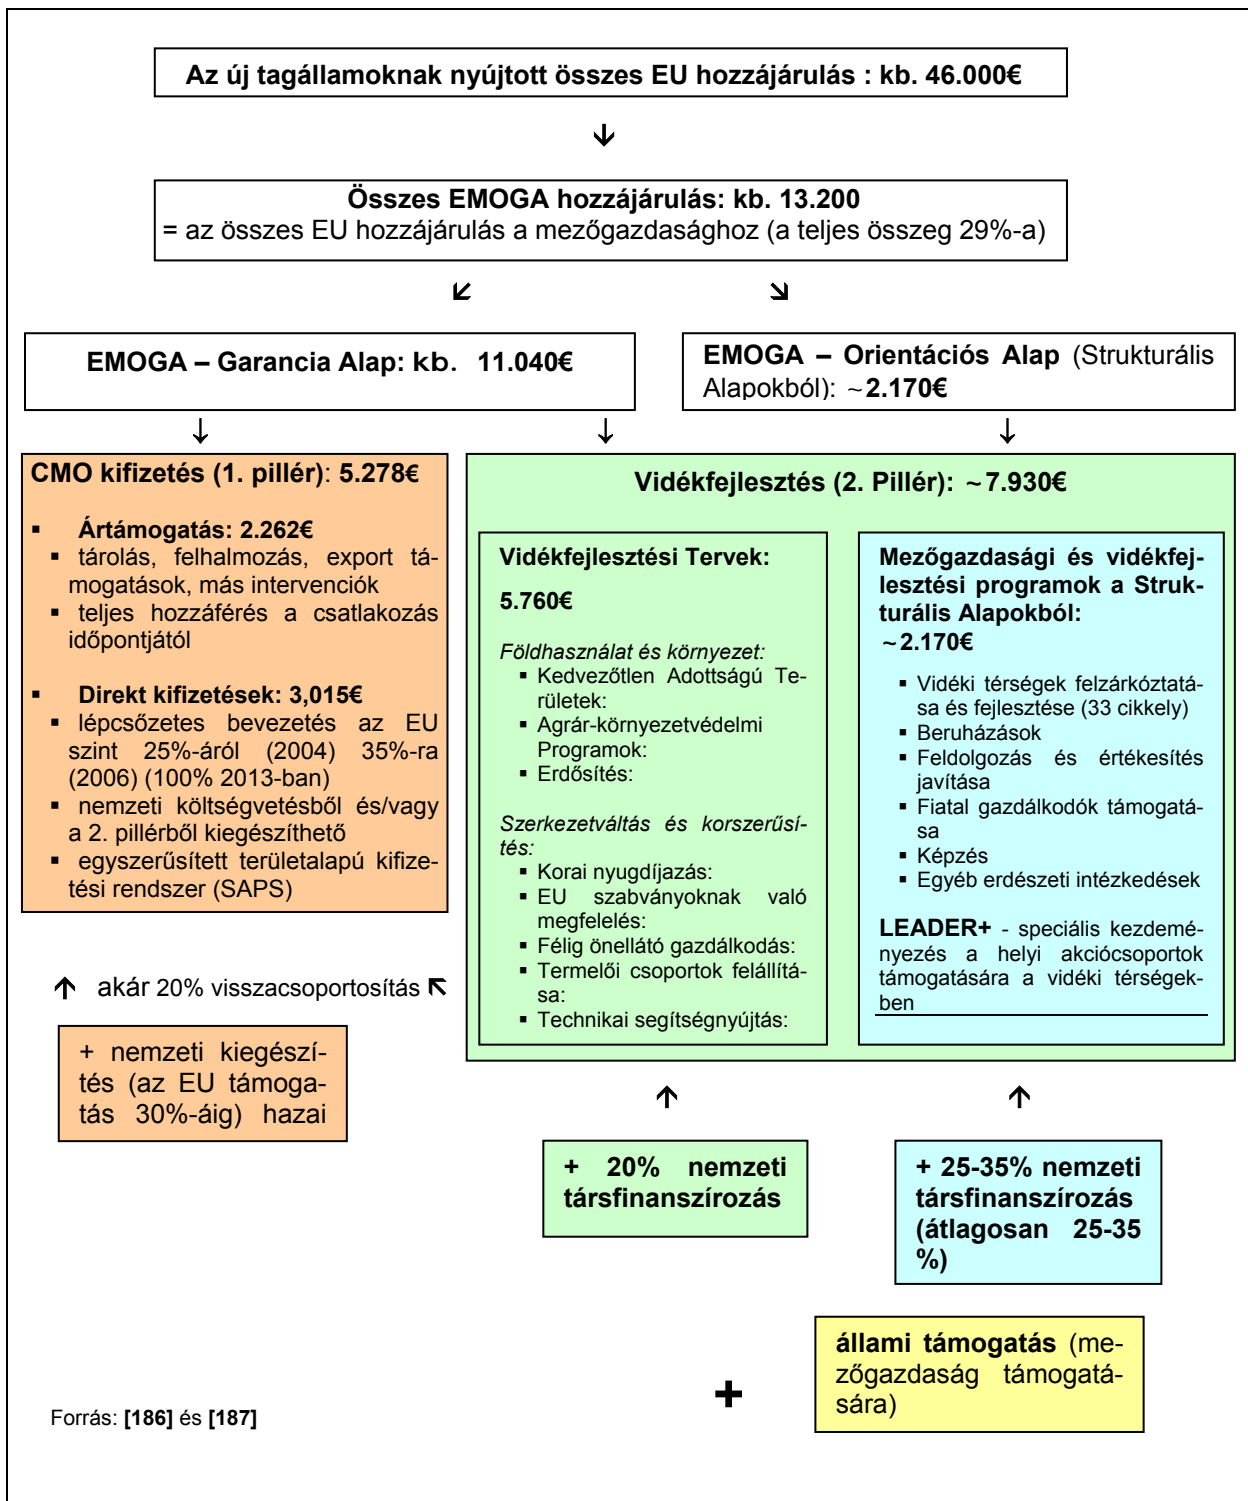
Az új tagállamoknak nyújtott összes EU hozzájárulás : kb. 46.000€

Összes EMOGA hozzájárulás: kb. 13.200
= az összes EU hozzájárulás a mezőgazdasághoz (a teljes összeg 29%-a)

EMOGA – Garancia Alap: kb. 11.040€

EMOGA – Orientációs Alap (Strukturális Alapokból): ~2.170€

CMO kifizetés (1. pillér): 5.278€

- Ártámogatás: 2.262€
- tárolás, felhalmozás, export támogatások, más intervenciók
- teljes hozzáférés a csatlakozás időpontjától

- Direkt kifizetések: 3,015€
- lépcsőzetes bevezetés az EU szint 25%-áról (2004) 35%-ra (2006) (100% 2013-ban)
- nemzeti költségvetésből és/vagy a 2. pillérből kiegészíthető
- egyszerűsített területalapú kifizetési rendszer (SAPS)

akár 20% visszacsoportosítás

+ nemzeti kiegészítés (az EU támogatás 30%-áig) hazai

Vidékfejlesztés (2. Pillér): ~7.930€

Vidékfejlesztési Tervek:

5.760€

Földhasználat és környezet:
- Kedvezőtlen Adottságú Területek:
- Agrár-környezetvédelmi Programok:
- Erdősítés:

Szerkezetváltás és korszerűsítés:
- Korai nyugdíjazás:
- EU szabványoknak való megfelelés:
- Félig önellátó gazdálkodás:
- Termelői csoportok felállítása:
- Technikai segítségnyújtás:

Mezőgazdasági és vidékfejlesztési programok a Strukturális Alapokból:
~2.170€

- Vidéki térségek felzárkóztatása és fejlesztése (33 cikkely)
- Beruházások
- Feldolgozás és értékesítés javítása
- Fiatal gazdálkodók támogatása
- Képzés
- Egyéb erdészeti intézkedések

LEADER+ - speciális kezdeményezés a helyi akciócsoportok támogatására a vidéki térségekben

+ 20% nemzeti társfinanszírozás

+ 25-35% nemzeti társfinanszírozás (átlagosan 25-35 %)

+

állami támogatás (mezőgazdaság támogatására)

Forrás: [186] és [187]